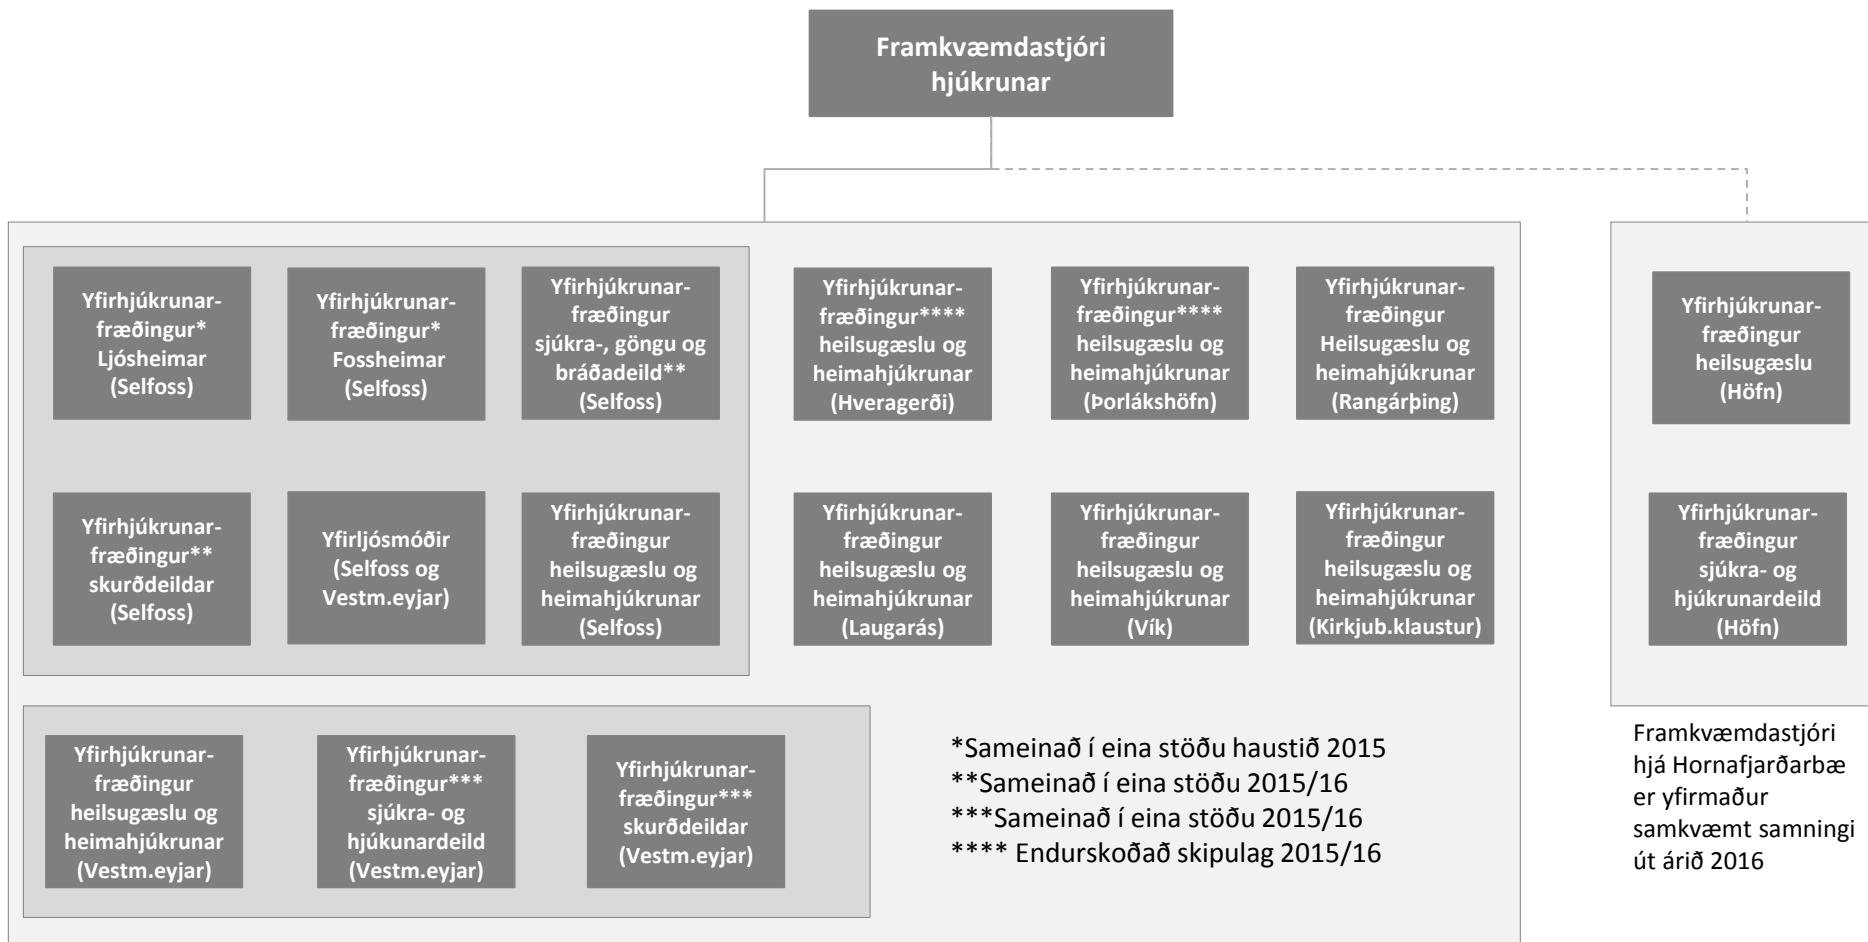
Framkvæmdastjóri hjúkrunar

Yfirhjúkrunarfræðingur* Ljósheimar (Selfoss)

Yfirhjúkrunarfræðingur* Fossheimar (Selfoss)

Yfirhjúkrunarfræðingur sjúkra-, göngu og bráðadeild** (Selfoss)

Yfirhjúkrunarfræðingur**** heilsugæslu og heimahjúkrunar (Hveragerði)

Yfirhjúkrunarfræðingur**** heilsugæslu og heimahjúkrunar (Þorlákshöfn)

Yfirhjúkrunarfræðingur Heilsugæslu og heimahjúkrunar (Rangárþing)

Yfirhjúkrunarfræðingur heilsugæslu (Höfn)

Yfirhjúkrunarfræðingur** skurðdeildar (Selfoss)

Yfirljósmóðir (Selfoss og Vestm.eyjar)

Yfirhjúkrunarfræðingur heilsugæslu og heimahjúkrunar (Selfoss)

Yfirhjúkrunarfræðingur heilsugæslu og heimahjúkrunar (Laugarás)

Yfirhjúkrunarfræðingur heilsugæslu og heimahjúkrunar (Vík)

Yfirhjúkrunarfræðingur heilsugæslu og heimahjúkrunar (Kirkjub.klaustur)

Yfirhjúkrunarfræðingur sjúkra- og hjúkrunardeild (Höfn)

Yfirhjúkrunarfræðingur heilsugæslu og heimahjúkrunar (Vestm.eyjar)

Yfirhjúkrunarfræðingur*** sjúkra- og hjúkunardeild (Vestm.eyjar)

Yfirhjúkrunarfræðingur*** skurðdeildar (Vestm.eyjar)

*Sameinað í eina stöðu haustið 2015
**Sameinað í eina stöðu 2015/16
***Sameinað í eina stöðu 2015/16
**** Endurskoðað skipulag 2015/16

Framkvæmdastjóri hjá Hornafjarðarbæ er yfirmaður samkvæmt samningi út árið 2016